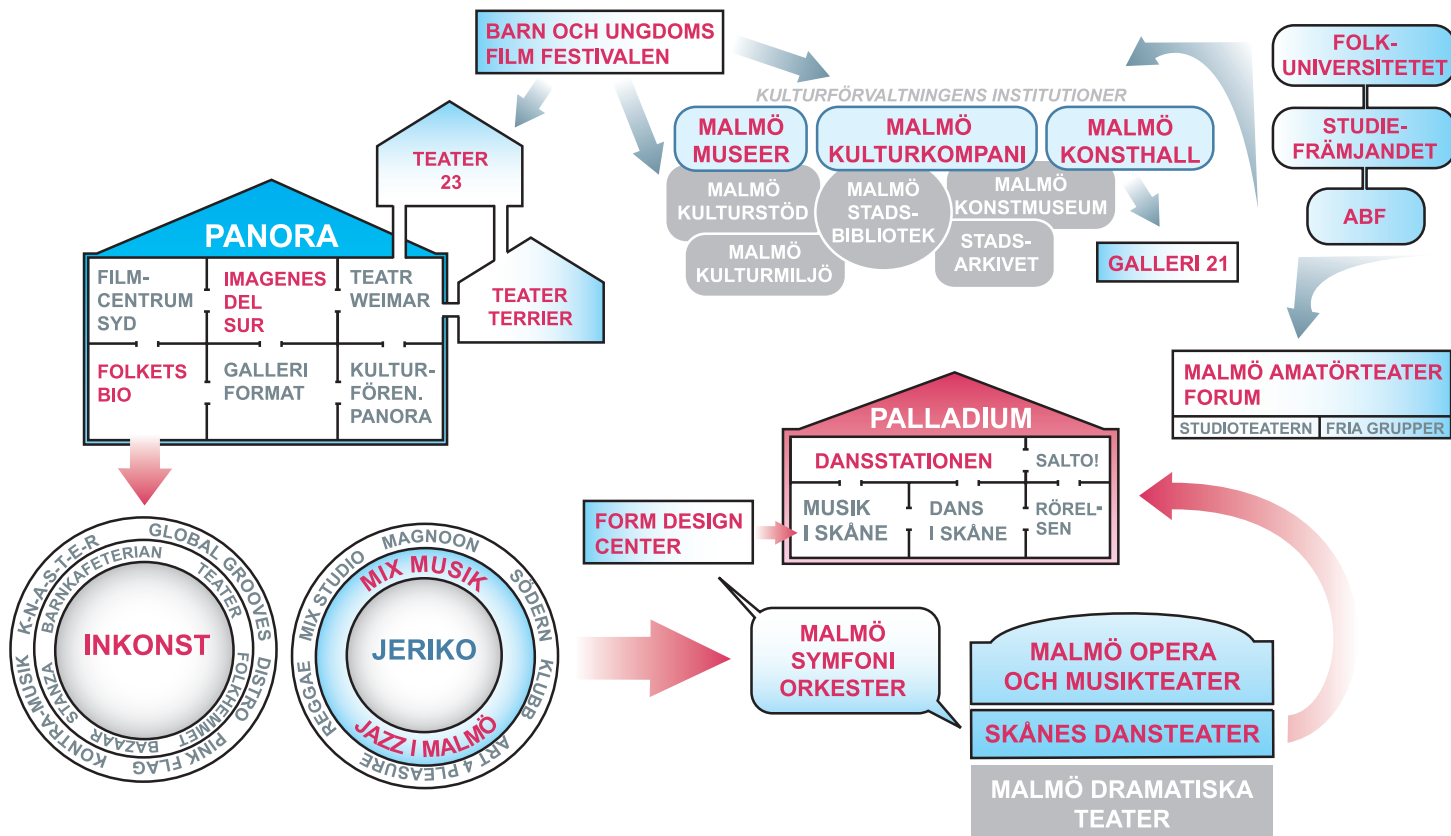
BARN OCH UNGDOMS FILM FESTIVALEN

KULTURFÖRVALTNINGENS INSTITUTIONER

MALMÖ MUSEER

MALMÖ KULTURKOMPANI

MALMÖ KONSTHALL

MALMÖ KULTURSTÖD

MALMÖ STADSBIBLIOTEK

MALMÖ KONSTMUSEUM

MALMÖ KULTURMILJÖ

STADSARKIVET

GALLERI 21

FOLKUNIVERSITETET

STUDIEFRÄMJANDET

ABF

TEATER 23

PANORA

FILMCENTRUM SYD

IMAGENES DEL SUR

TEATR WEIMAR

TEATER TERRIER

FOLKETS BIO

GALLERI FORMAT

KULTURFÖREN. PANORA

MALMÖ AMATÖRTEATER FORUM

STUDIOTEATERN

FRIA GRUPPER

PALLADIUM

DANSSTATIONEN

SALTO!

MUSIK I SKÅNE

DANS I SKÅNE

RÖRELSEN

FORM DESIGN CENTER

K-N-A-S-T-E-R

GLOBAL GROOVES

BARNKAFETERIAN

TEATER

DISTRO

FOLKHEMMET

PINK FLAG

BAZAAR

STANZA

KONTRA-MUSIK

INKONST

MAGNOON

MIX STUDIO

MIX MUSIK

SÖDERN

KLUBB

ART 4 PLEASURE

REGGAE

JERIKO

JAZZ I MALMÖ

MALMÖ SYMFONI ORKESTER

MALMÖ OPERA OCH MUSIKTEATER

SKÅNES DANSTEATER

MALMÖ DRAMATISKA TEATER